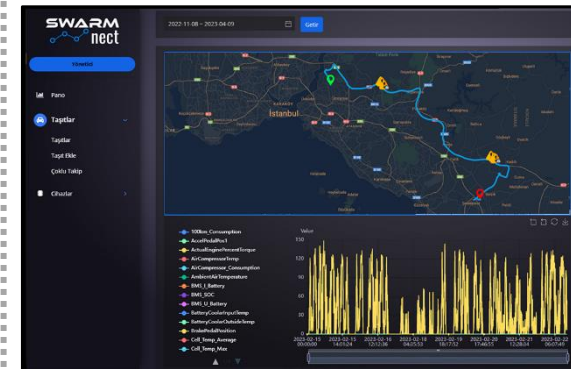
SWARM
nect

Yönetici

Pano

Taşıtlar

Taşıtlar

Taşıt Ekle

Çoklu Takip

Cihazlar

2022-11-08 ~ 2023-04-09

Getir

İstanbul

100km_Consumption
AccelPedalPos1
ActualEnginePercentTorque
AirCompressorTemp
AirCompressor_Consumption
AmbientAirTemperature
BMS_I_Battery
BMS_SOC
BMS_U_Battery
BatteryCoolerInputTemp
BatteryCoolerOutsideTemp
BrakePedalPosition
Cell_Temp_Average
Cell_Temp_Max

Value

140
120
100
80
60
40
20
0

2023-02-13 00:00:00
2023-02-15 14:01:24
2023-02-16 12:13:36
2023-02-18 04:25:33
2023-02-19 18:17:52
2023-02-20 17:46:25
2023-02-21 12:28:34
2023-02-22 06:07:46